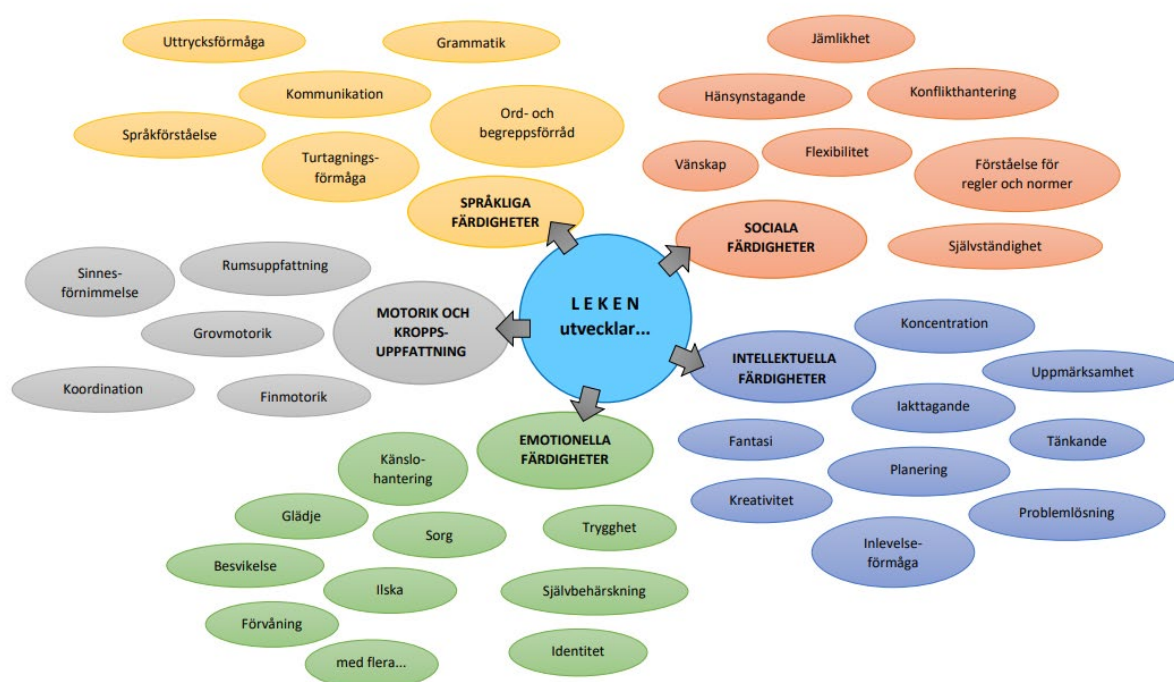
LEKEN utvecklar...

SPRÅKLIGA FÄRDIGHETER

Uttrycksförmåga

Grammatik

Kommunikation

Ord- och begreppsförråd

Språkförståelse

Turtagningsförmåga

SOCIALA FÄRDIGHETER

Jämlikhet

Hänsynstagande

Konflikthantering

Vänskap

Flexibilitet

Förståelse för regler och normer

Självständighet

MOTORIK OCH KROPPSUPPFATTNING

Sinnesförnimmelse

Rumsuppfattning

Grovmotorik

Koordination

Finmotorik

INTELLEKTUELLA FÄRDIGHETER

Koncentration

Uppmärksamhet

Iakttagande

Fantasi

Tänkande

Planering

Kreativitet

Problemlösning

Inlevelseförmåga

EMOTIONELLA FÄRDIGHETER

Känslohantering

Glädje

Sorg

Trygghet

Besvikelse

Ilska

Självbehärskning

Förvåning

med flera...

Identitet